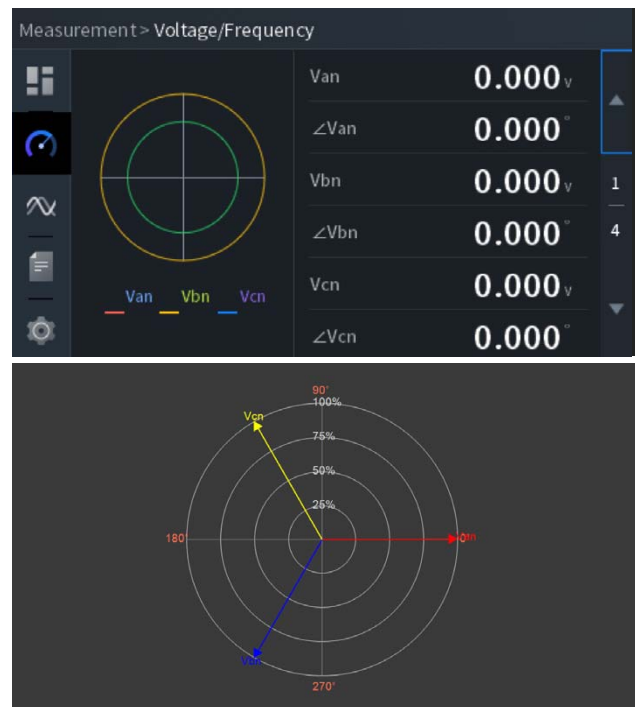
Measurement > Voltage/Frequency

Van
Vbn
Vcn

| | |
|---|---|
| Van | 0.000 V |
| ∠Van | 0.000 ° |
| Vbn | 0.000 V |
| ∠Vbn | 0.000 ° |
| Vcn | 0.000 V |
| ∠Vcn | 0.000 ° |

1
4

90°
100%
75%
50%
25%
Vcn
180°
0°
Van
Vbn
270°